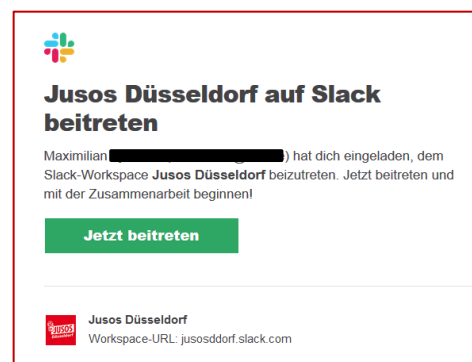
Jusos Düsseldorf auf Slack beitreten

Maximilian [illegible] ([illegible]) hat dich eingeladen, dem Slack-Workspace **Jusos Düsseldorf** beizutreten. Jetzt beitreten und mit der Zusammenarbeit beginnen!

Jetzt beitreten

JUSOS Düsseldorf

Jusos Düsseldorf
Workspace-URL: jusosddorf.slack.com